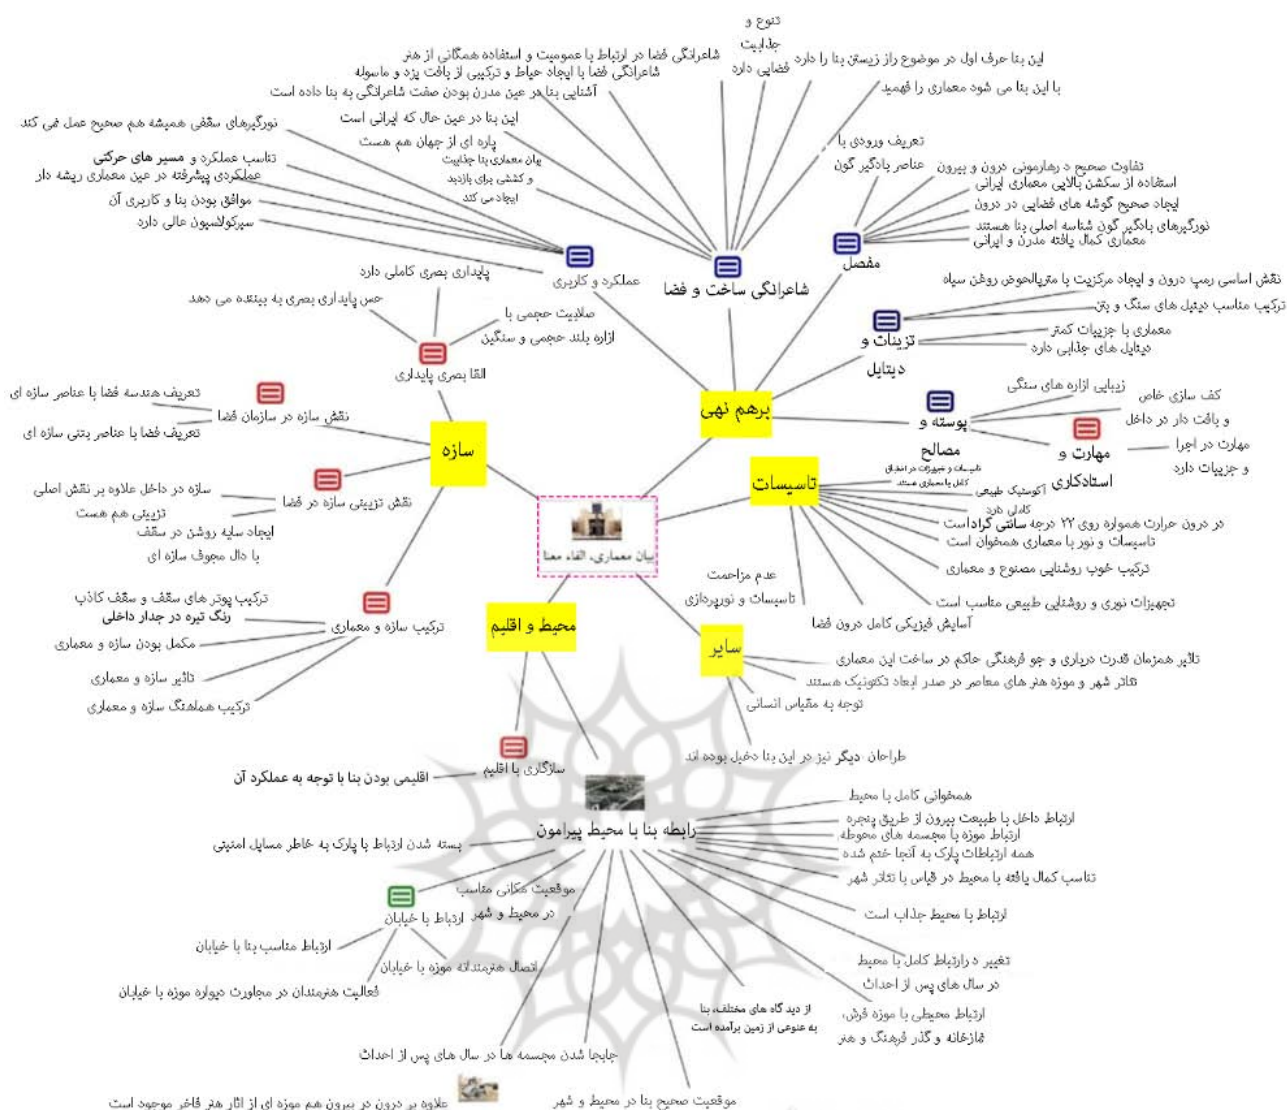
تنوع و
جذابیت
فضایی دارد

این بنا حرف اول در موضوع راز زیستن بنا را دارد
با این بنا می شود معماری را فهمید

شاعرانگی فضا در ارتباط با عمومیت و استفاده همگانی از هنر
شاعرانگی فضا با ایجاد حیاط و ترکیبی از بافت پزد و ماسوله
آشنایی بنا در عین مدرن بودن صفت شاعرانگی به بنا داده است
این بنا در عین حال که ایرانی است
پاره ای از جهان هم هست
بیان معماری بنا جذابیت
و کشش برای بازدید
ایجاد می کند

تعریف ورودی با
عناصر بادگیر گون

تفاوت صحیح و رهارمونی درون و بیرون
استفاده از سکشن بالایی معماری ایرانی
ایجاد صحیح گوشه های فضایی در درون
نورگیرهای بادگیر گون شناسه اصلی بنا هستند
معماری کمال یافته مدرن و ایرانی

نورگیرهای سقفی همیشه هم صحیح عمل می کند
تناسب عملکرد و مسیر های حرکتی
عملکردی پیشرفته در عین معماری ریشه دار
موافق بودن بنا و کاربری آن
سیرکولاسیون عالی دارد

عملکرد و کاربری
شاعرانگی ساخت و فضا
مفصل

نقش اساسی رمپ درون و ایجاد مرکزیت با متریالخوش روشن سیاه
ترکیب مناسب دیتیل های سنگ و بتن
معماری با جزییات کمتر
دیتایل های جذابی دارد
تزیینات و
دیتایل

پایداری بصری کاملی دارد
حس پایداری بصری به بیننده می دهد
صلابت حجمی با
ازاره بلند حجمی و سنگین
القا بصری پایداری

زیبایی ازاره های سنگی
کف سازی خاص
و بافت دار در داخل
مهارت در اجرا
و جزییات دارد
پوسته و
مصالح
مهارت و
استادکاری

برهم نهی

تعریف هندسه فضا با عناصر سازه ای
نقش سازه در سازمان فضا
تعریف فضا با عناصر بتنی سازه ای
سازه

تاسیسات و تجهیزات در اتفاق
کامل با معماری هستند
آکوستیک طبیعی
کاملی دارد
تاسیسات

سازه در داخل علاوه بر نقش اصلی
تزیینی هم هست
نقش تزیینی سازه در فضا
ایجاد سایه روشن در سقف
با دال مجوف سازه ای

بیان معماری، القاء معنا

در درون حرارت همواره روی ۲۲ درجه سانتی گراداست
تاسیسات و نور با معماری همخوانی است
ترکیب خوب روشنایی مصنوع و معماری
عدم مزاحمت
تاسیسات و نورپردازی
تجهیزات نوری و روشنایی طبیعی مناسب است
آسایش فیزیکی کامل درون فضا

ترکیب پوتر های سقف و سقف کاذب
رنگ تیره در جدار داخلی
ترکیب سازه و معماری
مکمل بودن سازه و معماری
تاثیر سازه و معماری
ترکیب هماهنگ سازه و معماری

محیط و اقلیم

سایر
تاثیر همزمان قدرت درباری و جو فرهنگی حاکم در ساخت این معماری
تئاتر شهر و موزه هنر های معاصر در صدر ابعاد تکتونیک هستند
توجه به مقیاس انسانی
طراحان دیگر نیز در این بنا دخیل بوده اند

سازگاری با اقلیم
اقلیمی بودن بنا با توجه به عملکرد آن

همخوانی کامل با محیط
ارتباط داخل با طبیعت بیرون از طریق پنجره
ارتباط موزه با مجسمه های محوطه
همه ارتباطات پارک به آنجا ختم شده
تناسب کمال یافته با محیط در قیاس با تئاتر شهر
رابطه بنا با محیط پیرامون
بسته شدن ارتباط با پارک به خاطر مسایل امنیتی
موقعیت مکانی مناسب
در محیط و شهر
ارتباط با خیابان
ارتباط با محیط جذاب است

ارتباط مناسب بنا با خیابان
اتصال هنرمندانه موزه با خیابان
فعالیت هنرمندان در مجاورت دیواره موزه با خیابان

تغییر در ارتباط کامل با محیط
در سال های پس از احداث
از دید گاه های مختلف بنا
به عنوانی از زمین برآمده است
ارتباط محیطی با موزه فرش،
نمازخانه و گذر فرهنگ و هنر

جابجا شدن مجسمه ها در سال های پس از احداث
علاوه بر درون در بیرون هم موزه ای از آثار هنر فاخر موجود است
موقعیت صحیح بنا در محیط و شهر